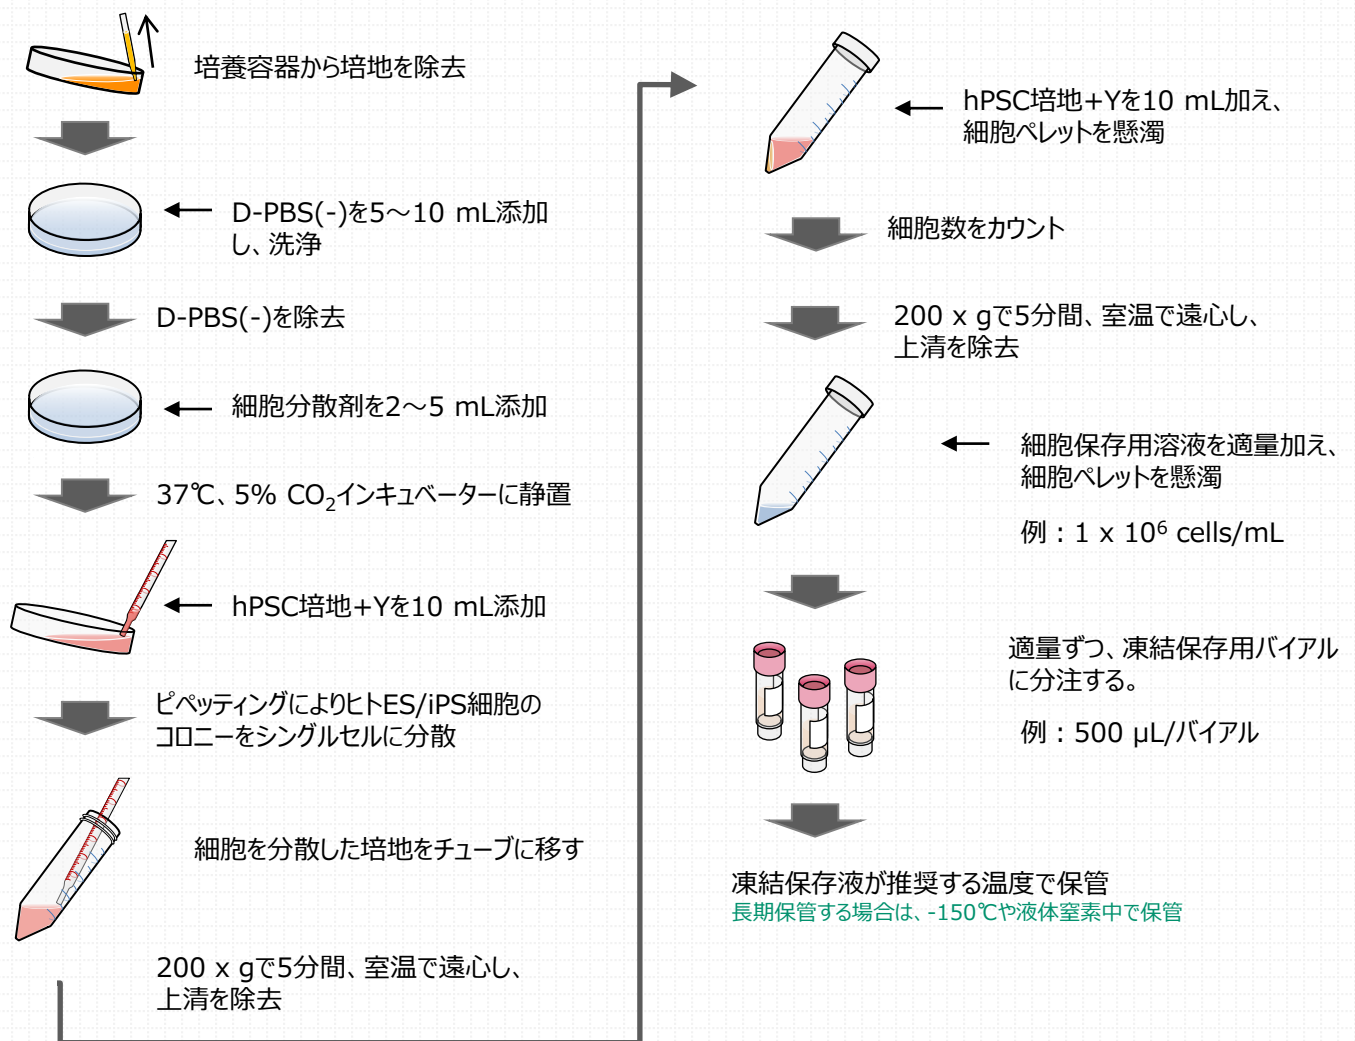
培養容器から培地を除去

D-PBS(-)を5～10 mL添加し、洗浄

D-PBS(-)を除去

細胞分散剤を2～5 mL添加

37℃、5% $CO_2$インキュベーターに静置

hPSC培地+Yを10 mL添加

ピペッティングによりヒトES/iPS細胞のコロニーをシングルセルに分散

細胞を分散した培地をチューブに移す

200 x gで5分間、室温で遠心し、上清を除去

hPSC培地+Yを10 mL加え、細胞ペレットを懸濁

細胞数をカウント

200 x gで5分間、室温で遠心し、上清を除去

細胞保存用溶液を適量加え、細胞ペレットを懸濁

例：1 x $10^6$ cells/mL

適量ずつ、凍結保存用バイアルに分注する。

例：500 μL/バイアル

凍結保存液が推奨する温度で保管
長期保管する場合は、-150℃や液体窒素中で保管